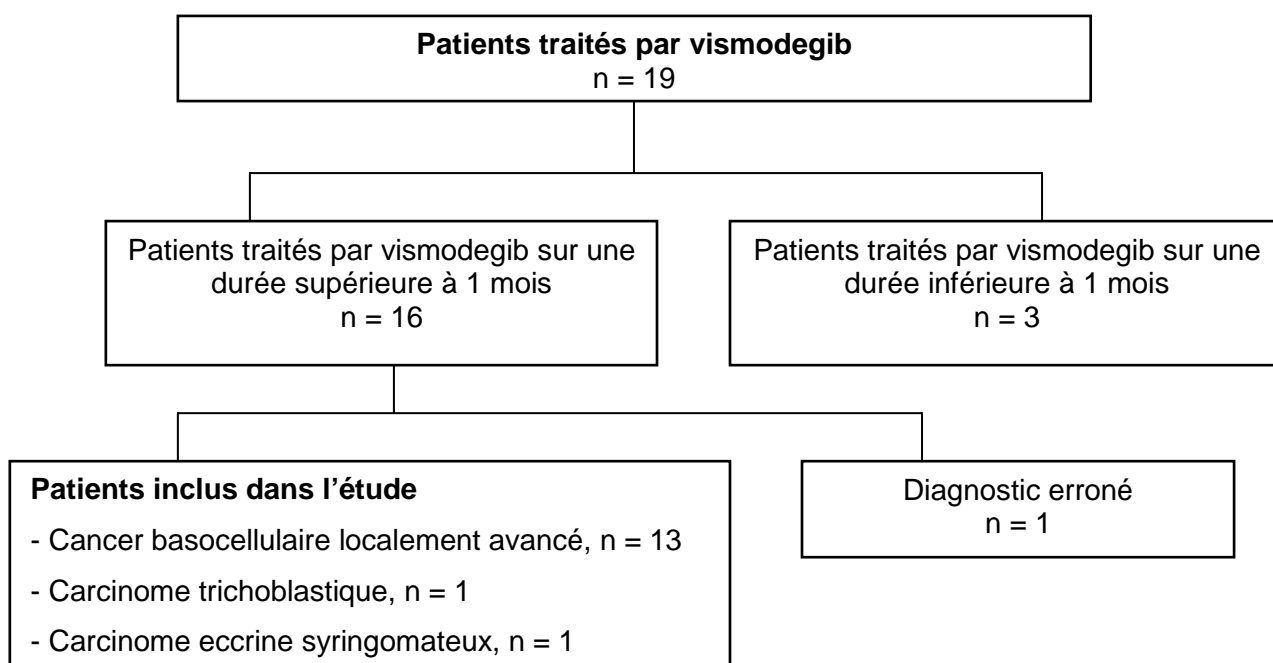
Patients traités par vismodegib
n = 19

Patients traités par vismodegib sur une durée supérieure à 1 mois
n = 16

Patients traités par vismodegib sur une durée inférieure à 1 mois
n = 3

Patients inclus dans l'étude
- Cancer basocellulaire localement avancé, n = 13
- Carcinome trichoblastique, n = 1
- Carcinome eccrine syringomateux, n = 1

Diagnostic erroné
n = 1